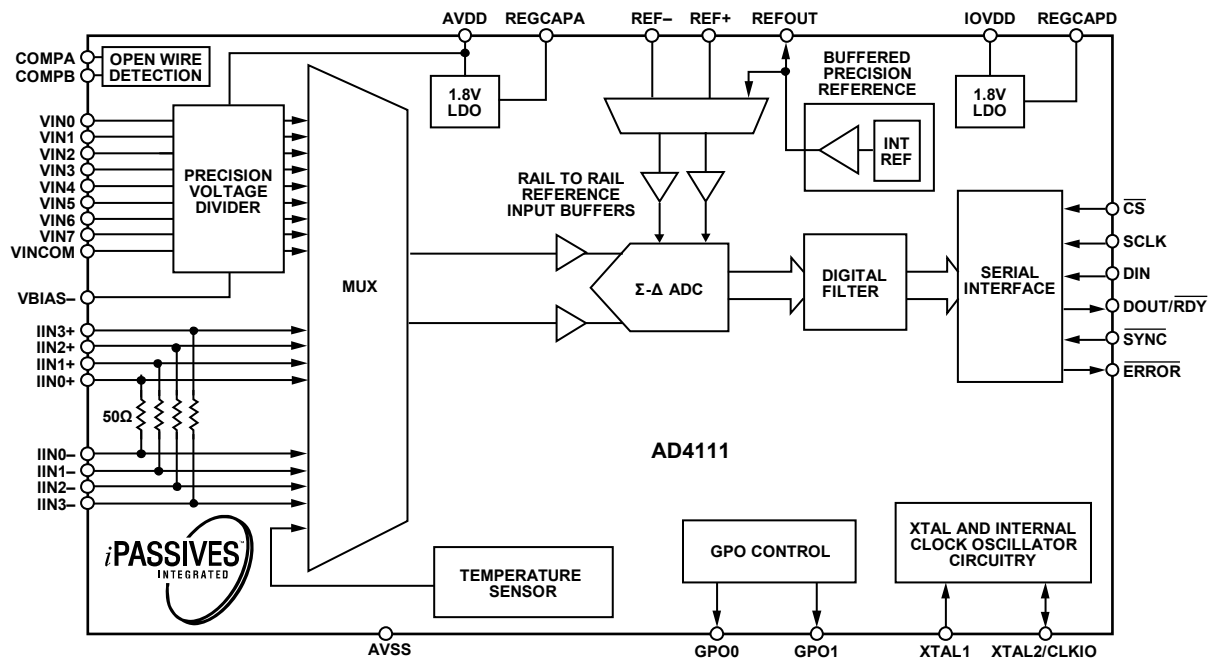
AVDD REGCAPA REF– REF+ REFOUT IOVDD REGCAPD

COMPA
COMPB
OPEN WIRE DETECTION

1.8V LDO

BUFFERED PRECISION REFERENCE

INT REF

1.8V LDO

VIN0
VIN1
VIN2
VIN3
VIN4
VIN5
VIN6
VIN7
VINCOM

PRECISION VOLTAGE DIVIDER

RAIL TO RAIL REFERENCE INPUT BUFFERS

$\overline{CS}$
SCLK
DIN
DOUT/$\overline{RDY}$
$\overline{SYNC}$
$\overline{ERROR}$

VBIAS–

MUX

Σ-Δ ADC

DIGITAL FILTER

SERIAL INTERFACE

IIN3+
IIN2+
IIN1+
IIN0+

50Ω

IIN0–
IIN1–
IIN2–
IIN3–

AD4111

iPASSIVES INTEGRATED

TEMPERATURE SENSOR

GPO CONTROL

XTAL AND INTERNAL CLOCK OSCILLATOR CIRCUITRY

AVSS GPO0 GPO1 XTAL1 XTAL2/CLKIO